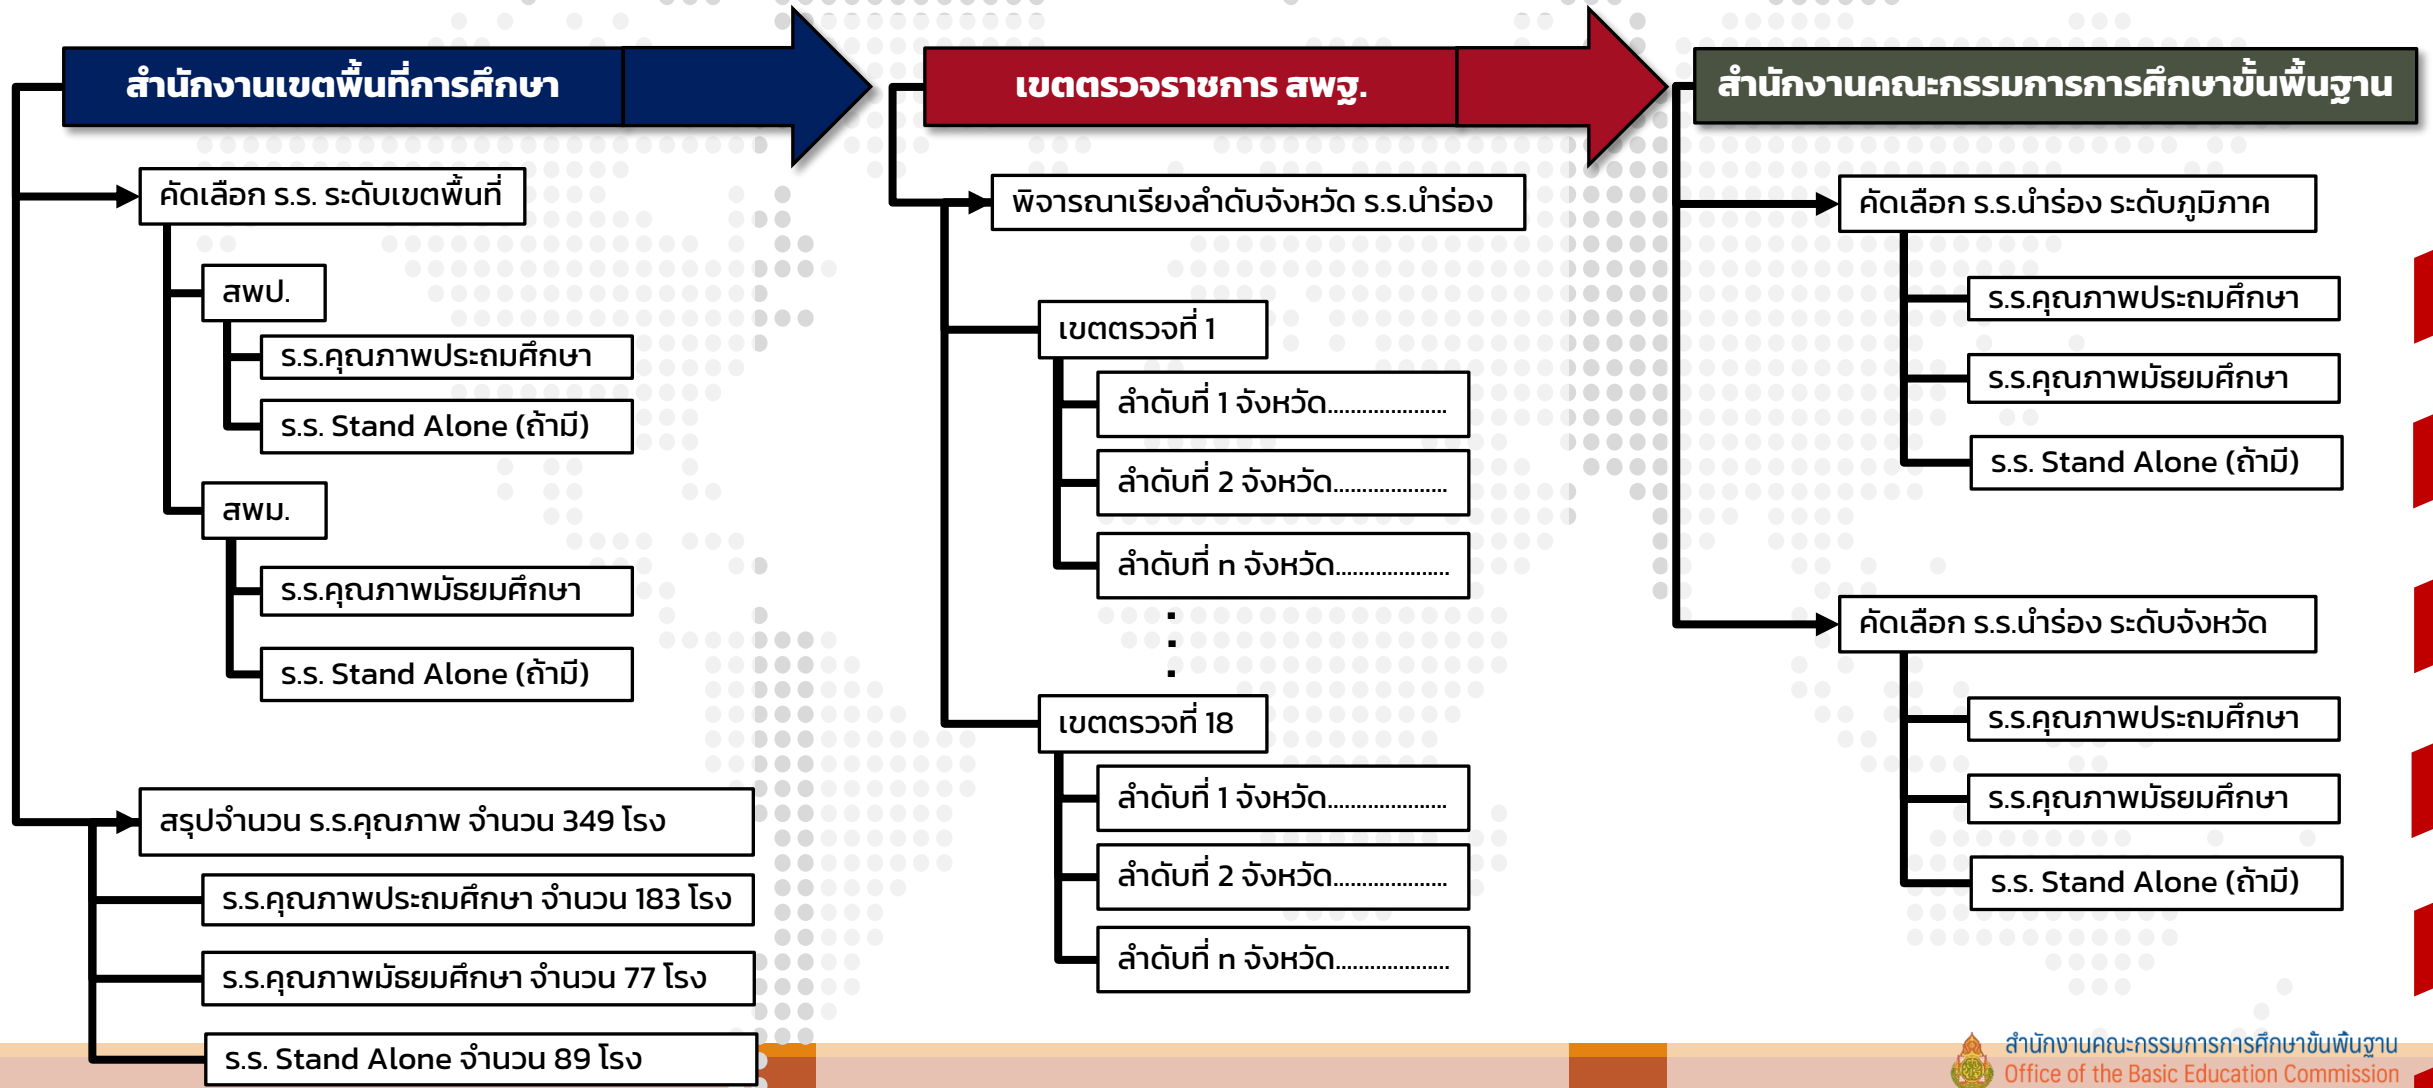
สำนักงานเขตพื้นที่การศึกษา

คัดเลือก ร.ร. ระดับเขตพื้นที่

สพป.

ร.ร.คุณภาพประถมศึกษา

ร.ร. Stand Alone (ถ้ามี)

สพม.

ร.ร.คุณภาพมัธยมศึกษา

ร.ร. Stand Alone (ถ้ามี)

สรุปจำนวน ร.ร.คุณภาพ จำนวน 349 โรง

ร.ร.คุณภาพประถมศึกษา จำนวน 183 โรง

ร.ร.คุณภาพมัธยมศึกษา จำนวน 77 โรง

ร.ร. Stand Alone จำนวน 89 โรง

เขตตรวจราชการ สพฐ.

พิจารณาเรียงลำดับจังหวัด ร.ร.นำร่อง

เขตตรวจที่ 1

ลำดับที่ 1 จังหวัด..................

ลำดับที่ 2 จังหวัด..................

ลำดับที่ n จังหวัด..................

เขตตรวจที่ 18

ลำดับที่ 1 จังหวัด..................

ลำดับที่ 2 จังหวัด..................

ลำดับที่ n จังหวัด..................

สำนักงานคณะกรรมการการศึกษาขั้นพื้นฐาน

คัดเลือก ร.ร.นำร่อง ระดับภูมิภาค

ร.ร.คุณภาพประถมศึกษา

ร.ร.คุณภาพมัธยมศึกษา

ร.ร. Stand Alone (ถ้ามี)

คัดเลือก ร.ร.นำร่อง ระดับจังหวัด

ร.ร.คุณภาพประถมศึกษา

ร.ร.คุณภาพมัธยมศึกษา

ร.ร. Stand Alone (ถ้ามี)

สำนักงานคณะกรรมการการศึกษาขั้นพื้นฐาน
Office of the Basic Education Commission